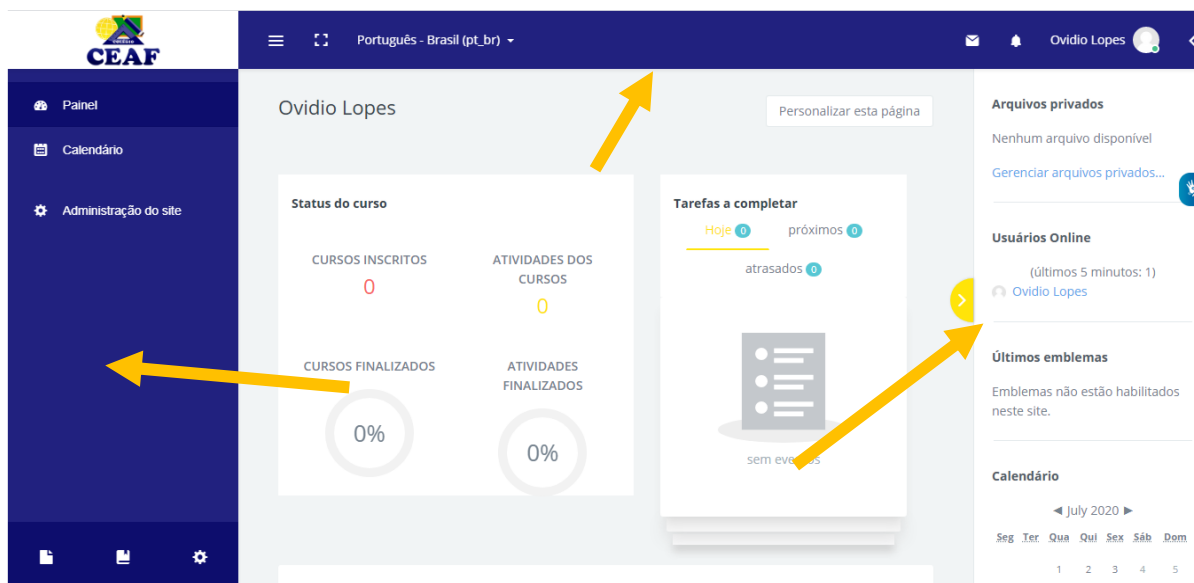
CEAF

Painel

Calendário

Administração do site

Português - Brasil (pt_br)

Ovidio Lopes

Ovidio Lopes

Personalizar esta página

Status do curso

CURSOS INSCRITOS
0

ATIVIDADES DOS CURSOS
0

CURSOS FINALIZADOS
0%

ATIVIDADES FINALIZADOS
0%

Tarefas a completar

Hoje 0 próximos 0

atrasados 0

sem eventos

Arquivos privados

Nenhum arquivo disponível

Gerenciar arquivos privados...

Usuários Online

(últimos 5 minutos: 1)

Ovidio Lopes

Últimos emblemas

Emblemas não estão habilitados neste site.

Calendário

◀ July 2020 ▶

| Seg | Ter | Qua | Qui | Sex | Sáb | Dom |
|---|---|---|---|---|---|---|
| | | 1 | 2 | 3 | 4 | 5 |